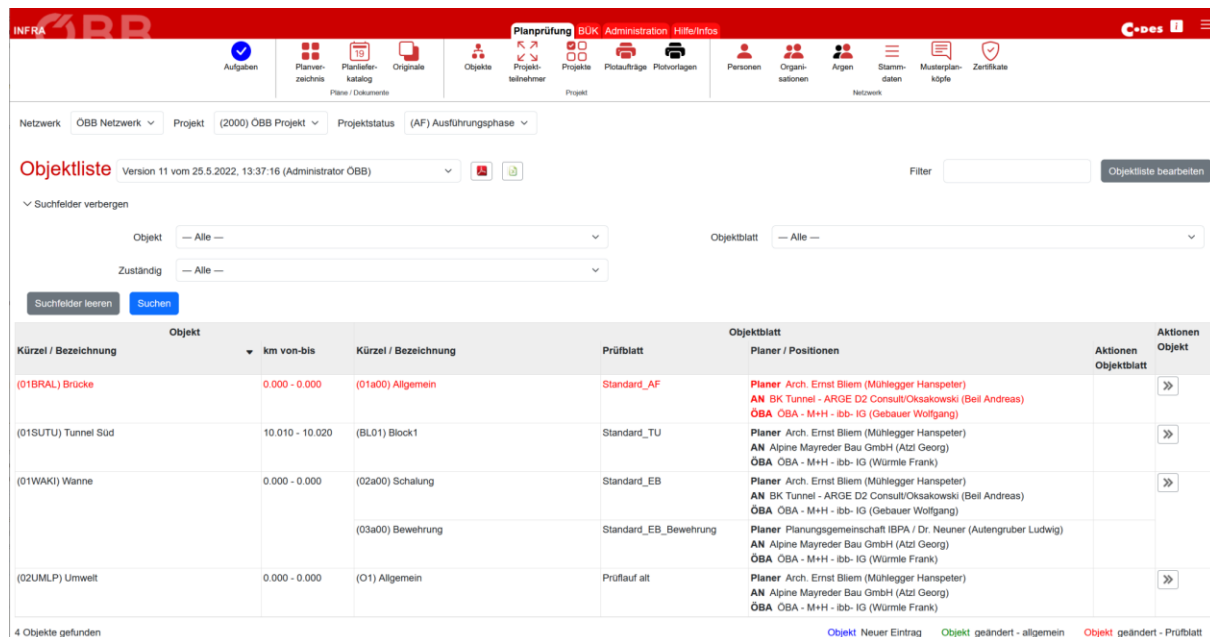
INFRA ÖBB

Planprüfung BÜK Administration Hilfe/Infos

C•DES

Aufgaben
Planverzeichnis
Planlieferkatalog
Originale
Pläne / Dokumente
Objekte
Projektteilnehmer
Projekte
Plotaufträge
Plotvorlagen
Projekt
Personen
Organisationen
Argen
Stammdaten
Musterplanköpfe
Zertifikate
Netzwerk

Netzwerk ÖBB Netzwerk Projekt (2000) ÖBB Projekt Projektstatus (AF) Ausführungsphase

Objektliste Version 11 vom 25.5.2022, 13:37:16 (Administrator ÖBB)

Filter

Objektliste bearbeiten

Suchfelder verbergen

Objekt — Alle —

Objektblatt — Alle —

Zuständig — Alle —

Suchfelder leeren Suchen

| Objekt | | Objektblatt | | | | Aktionen Objekt |
|---|---|---|---|---|---|---|
| Kürzel / Bezeichnung | km von-bis | Kürzel / Bezeichnung | Prüfblatt | Planer / Positionen | Aktionen Objektblatt | |
| (01BRAL) Brücke | 0.000 - 0.000 | (01a00) Allgemein | Standard_AF | Planer Arch. Ernst Bliem (Mühlegger Hanspeter) AN BK Tunnel - ARGE D2 Consult/Oksakowski (Beil Andreas) ÖBA ÖBA - M+H - ibb- IG (Gebauer Wolfgang) | | » |
| (01SUTU) Tunnel Süd | 10.010 - 10.020 | (BL01) Block1 | Standard_TU | Planer Arch. Ernst Bliem (Mühlegger Hanspeter) AN Alpine Mayreder Bau GmbH (Atzl Georg) ÖBA ÖBA - M+H - ibb- IG (Würmle Frank) | | » |
| (01WAKI) Wanne | 0.000 - 0.000 | (02a00) Schalung | Standard_EB | Planer Arch. Ernst Bliem (Mühlegger Hanspeter) AN BK Tunnel - ARGE D2 Consult/Oksakowski (Beil Andreas) ÖBA ÖBA - M+H - ibb- IG (Gebauer Wolfgang) | | » |
| | | (03a00) Bewehrung | Standard_EB_Bewehrung | Planer Planungsgemeinschaft IBPA / Dr. Neuner (Autengruber Ludwig) AN Alpine Mayreder Bau GmbH (Atzl Georg) ÖBA ÖBA - M+H - ibb- IG (Würmle Frank) | | |
| (02UMLP) Umwelt | 0.000 - 0.000 | (O1) Allgemein | Prüflauf alt | Planer Arch. Ernst Bliem (Mühlegger Hanspeter) AN Alpine Mayreder Bau GmbH (Atzl Georg) ÖBA ÖBA - M+H - ibb- IG (Würmle Frank) | | » |

4 Objekte gefunden

Objekt Neuer Eintrag Objekt geändert - allgemein Objekt geändert - Prüfblatt